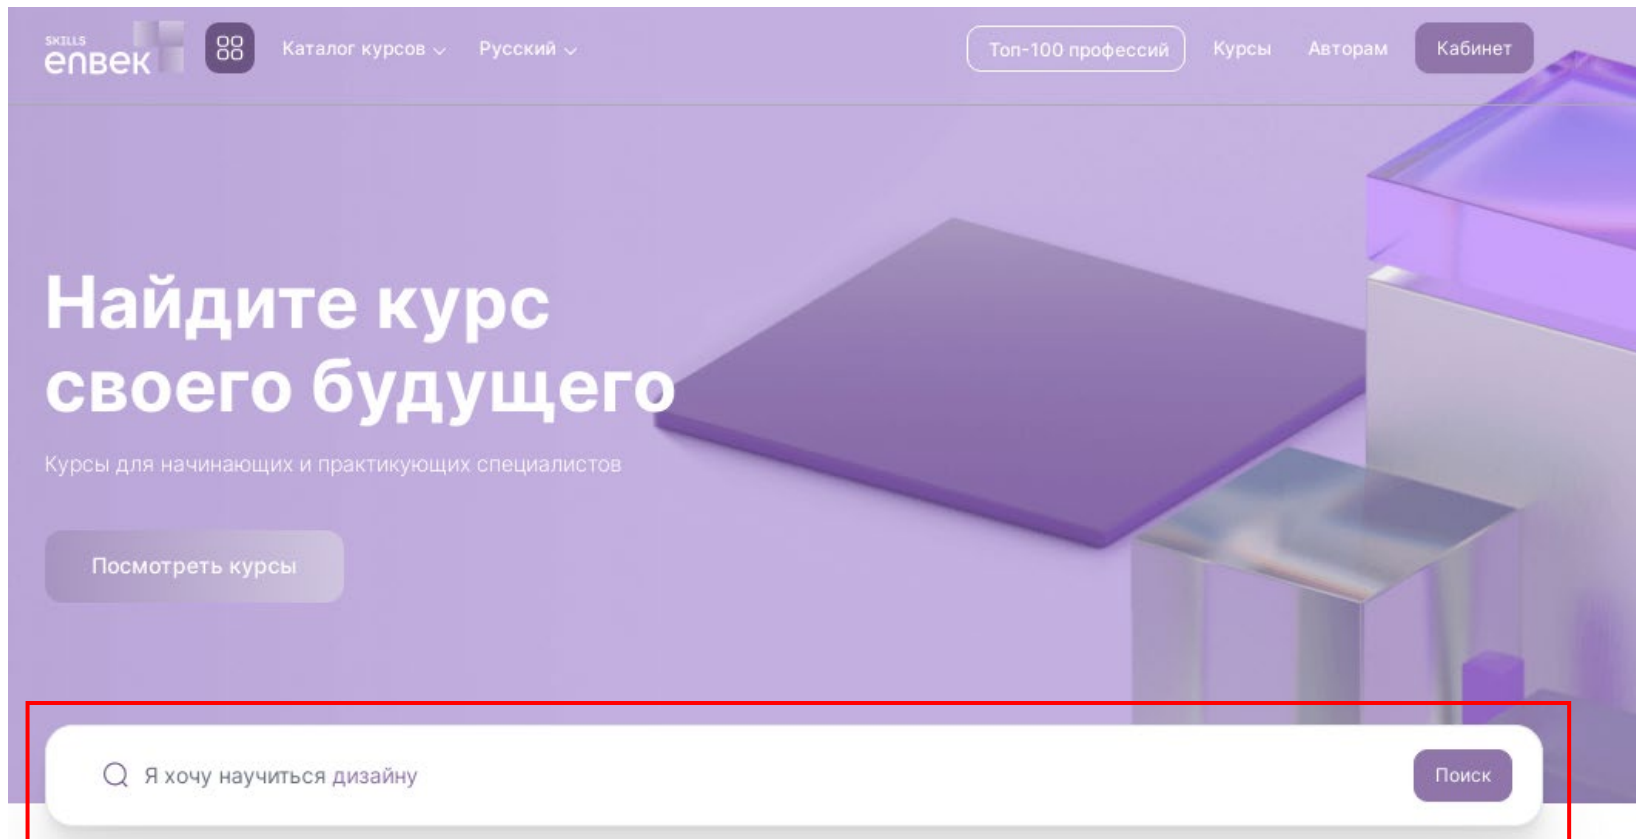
SKILLS enbek

Каталог курсов

Русский

Топ-100 профессий

Курсы

Авторам

Кабинет

Найдите курс своего будущего

Курсы для начинающих и практикующих специалистов

Посмотреть курсы

Я хочу научиться дизайну

Поиск